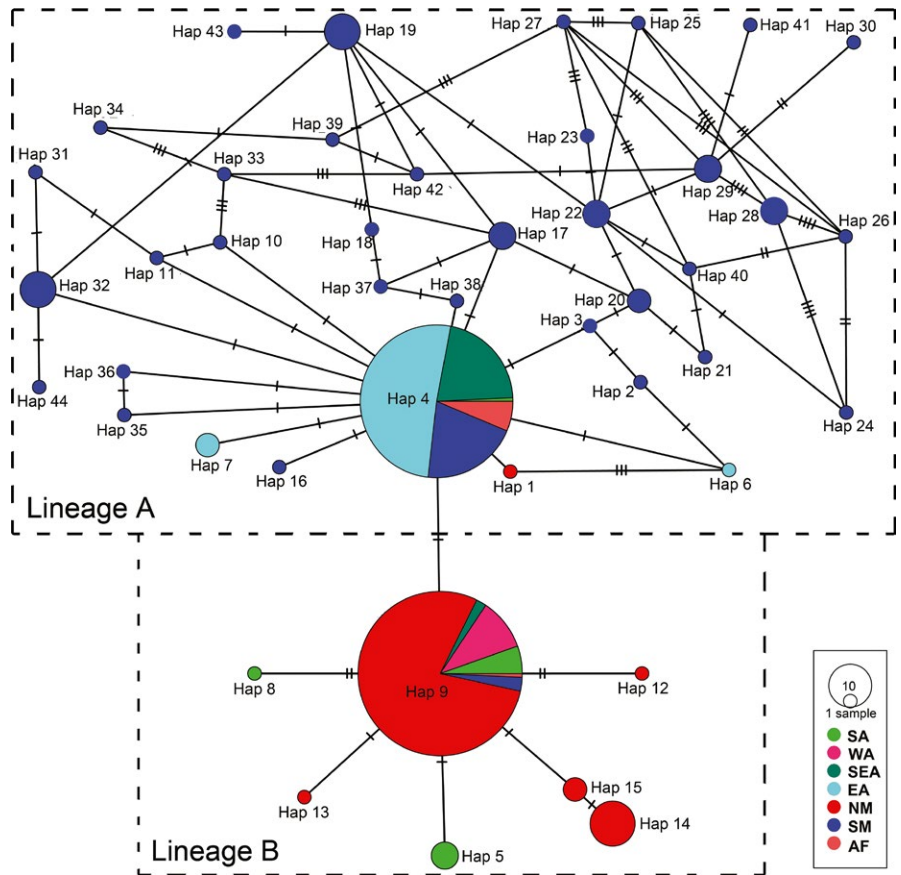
Hap 43
Hap 19
Hap 27
Hap 25
Hap 41
Hap 30
Hap 34
Hap 39
Hap 23
Hap 31
Hap 33
Hap 42
Hap 29
Hap 22
Hap 28
Hap 26
Hap 10
Hap 18
Hap 17
Hap 11
Hap 40
Hap 32
Hap 37
Hap 38
Hap 20
Hap 3
Hap 21
Hap 36
Hap 4
Hap 2
Hap 44
Hap 35
Hap 24
Hap 7
Hap 16
Hap 1
Hap 6
Lineage A
Hap 8
Hap 9
Hap 12
Hap 15
Hap 13
Hap 14
Hap 5
Lineage B

10
1 sample
SA
WA
SEA
EA
NM
SM
AF